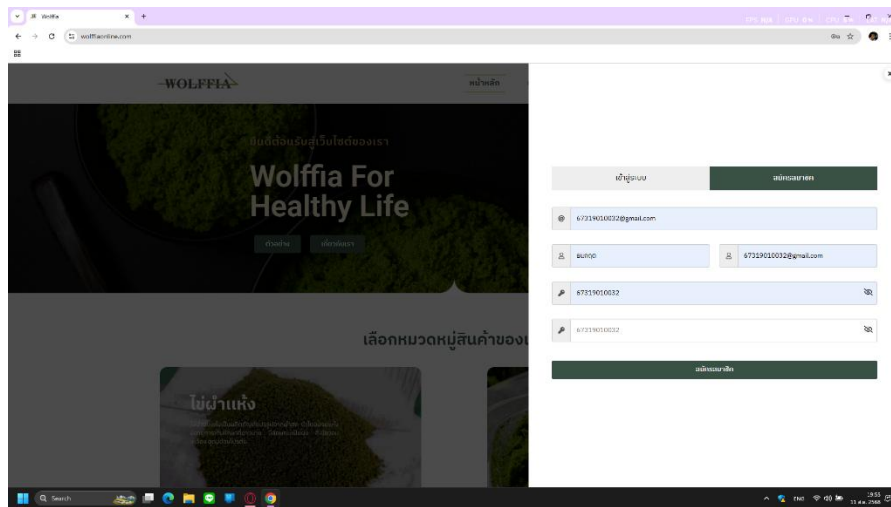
Wolffia
wolffiaonline.com

WOLFFIA
หน้าหลัก

ยินดีต้อนรับสู่เว็บไซต์ของเรา
Wolffia For Healthy Life
ตัวอย่าง
สมัครสมาชิก

เลือกหมวดหมู่สินค้าของเ

ไข่ผำแห้ง

เข้าสู่ระบบ
สมัครสมาชิก

67319010032@gmail.com
ธนกฤต
67319010032@gmail.com
67319010032
67319010032
สมัครสมาชิก

Search
ENG
19:55
13 ส.ค. 2568